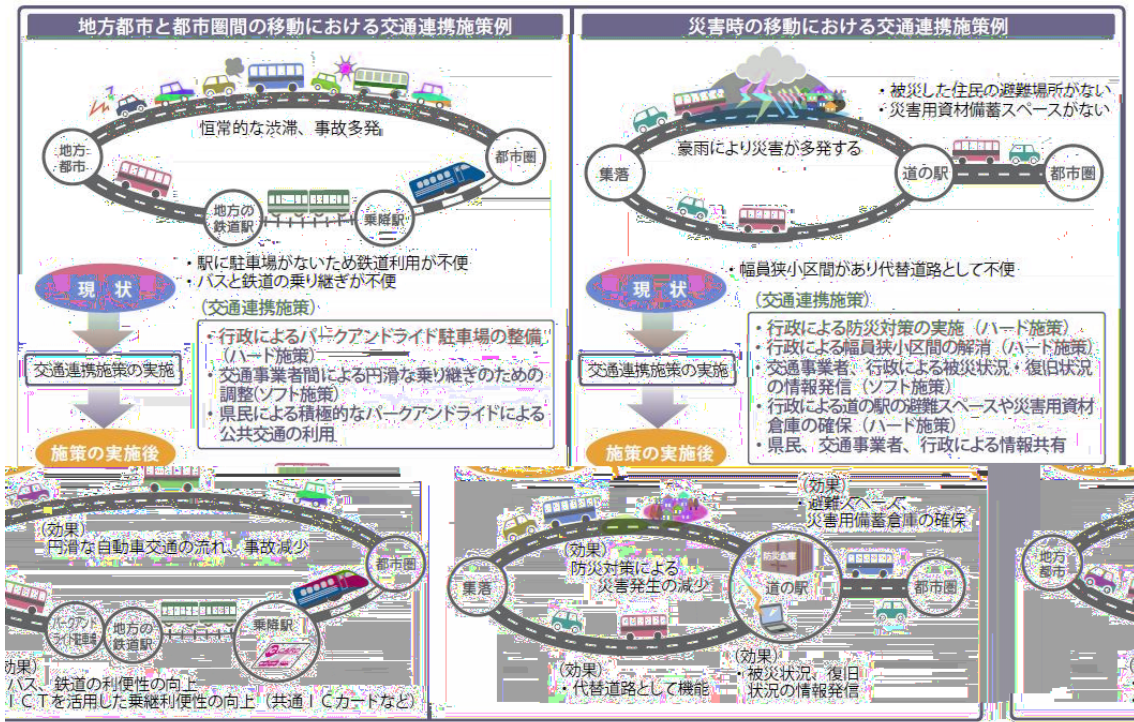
地方都市と都市圏間の移動における交通連携施策例

恒常的な渋滞、事故多発

地方都市

都市圏

地方の鉄道駅

乗降駅

・駅に駐車場がないため鉄道利用が不便
・バスと鉄道の乗り継ぎが不便

現状

（交通連携施策）
・行政によるパークアンドライド駐車場の整備（ハード施策）
・交通事業者間による円滑な乗り継ぎのための調整（ソフト施策）
・県民による積極的なパークアンドライドによる公共交通の利用

交通連携施策の実施

施策の実施後

（効果）
円滑な自動車交通の流れ、事故減少

都市圏

パークアンドライド駐車場

地方の鉄道駅

乗降駅

（効果）
・バス、鉄道の利便性の向上
・ＩＣＴを活用した乗継利便性の向上（共通ＩＣカードなど）

災害時の移動における交通連携施策例

・被災した住民の避難場所がない
・災害用資材備蓄スペースがない

豪雨により災害が多発する

集落

道の駅

都市圏

・幅員狭小区間があり代替道路として不便

現状

（交通連携施策）
・行政による防災対策の実施（ハード施策）
・行政による幅員狭小区間の解消（ハード施策）
・交通事業者、行政による被災状況・復旧状況の情報発信（ソフト施策）
・行政による道の駅の避難スペースや災害用資材倉庫の確保（ハード施策）
・県民、交通事業者、行政による情報共有

交通連携施策の実施

施策の実施後

（効果）
・避難スペース、災害用備蓄倉庫の確保

（効果）
防災対策による災害発生の減少

集落

防災倉庫

道の駅

都市圏

（効果）
・代替道路として機能

（効果）
・被災状況、復旧状況の情報発信

地方都市